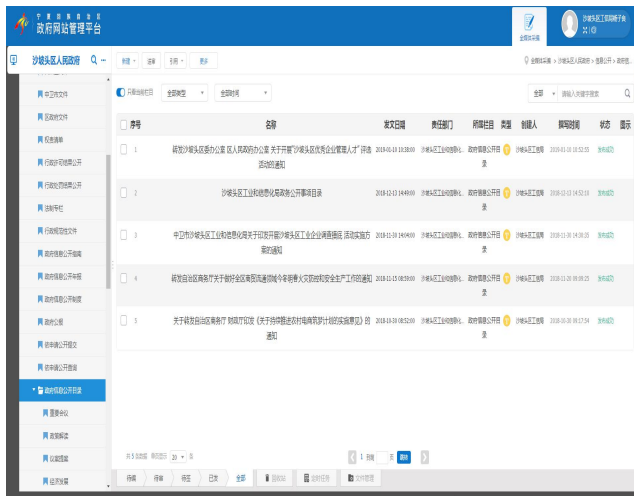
宁夏回族自治区
政府网站管理平台

全局内容搜索

沙坡头区工信局稿子员
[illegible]

沙坡头区人民政府 Q …

新建 · 撤稿 · 采用 · 更多

全部站点首页 > 沙坡头区人民政府 > 信息公开 > 政府信...

中卫市文件
区政府文件
权责清单
行政许可结果公开
行政处罚结果公开
法制专栏
行政规范性文件
政府信息公开指南
政府信息公开年报
政府信息公开制度
政府公报
依申请公开模式
依申请公开查询
政府信息公开目录
重要会议
政策解读
权威图解
经济发展

只看当前栏目 全部类型 全部时间

全部 请输入关键字搜索

| 序号 | 标题 | 发文日期 | 责任部门 | 所属栏目 | 类型 | 创建人 | 撰写时间 | 状态 | 显示 |
|---|---|---|---|---|---|---|---|---|---|
| 1 | 转发沙坡头区委办公室 区人民政府办公室 关于开展"沙坡头区优秀企业家人才"评选活动的通知 | 2019-01-18 10:38:00 | 沙坡头区工业和信息化... | 政府信息公开目录 | | 沙坡头区工信局 | 2019-01-18 10:52:55 | 发布成功 | |
| 2 | 沙坡头区工业和信息化局政务公开事项目录 | 2018-12-13 14:49:00 | 沙坡头区工业和信息化... | 政府信息公开目录 | | 沙坡头区工信局 | 2018-12-13 14:52:16 | 发布成功 | |
| 3 | 中卫市沙坡头区工业和信息化局关于印发开展沙坡头区工业企业消费摸底 活动实施方案的通知 | 2018-11-30 14:04:00 | 沙坡头区工业和信息化... | 政府信息公开目录 | | 沙坡头区工信局 | 2018-11-30 14:38:25 | 发布成功 | |
| 4 | 转发自治区商务厅关于做好全区商贸流通领域今冬明春火灾防控和安全生产工作的通知 | 2018-11-15 08:59:00 | 沙坡头区工业和信息化... | 政府信息公开目录 | | 沙坡头区工信局 | 2018-11-20 09:09:25 | 发布成功 | |
| 5 | 关于转发自治区商务厅 财政厅印发《关于持续推进农村电商营销扶贫计划实施意见》的通知 | 2018-10-30 08:52:00 | 沙坡头区工业和信息化... | 政府信息公开目录 | | 沙坡头区工信局 | 2018-10-30 09:17:34 | 发布成功 | |

共 5 条数据 每页显示 20 条 1 共 1 页 跳转

待审 · 待审 · 待签 · 已发 · 全部 · 回收站 · 定时任务 · 文件管理